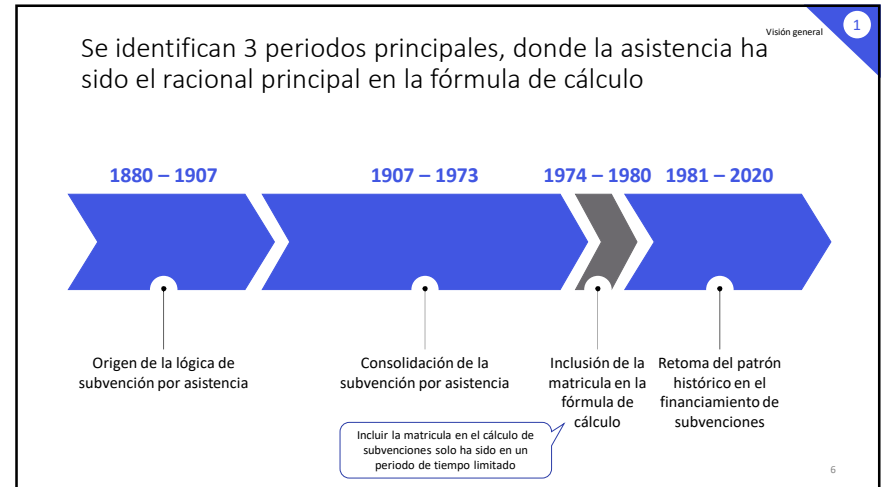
Visión general

1

Se identifican 3 periodos principales, donde la asistencia ha sido el racional principal en la fórmula de cálculo

1880 – 1907

1907 – 1973

1974 – 1980

1981 – 2020

Origen de la lógica de subvención por asistencia

Consolidación de la subvención por asistencia

Inclusión de la matricula en la fórmula de cálculo

Retoma del patrón histórico en el financiamiento de subvenciones

Incluir la matricula en el cálculo de subvenciones solo ha sido en un periodo de tiempo limitado

6